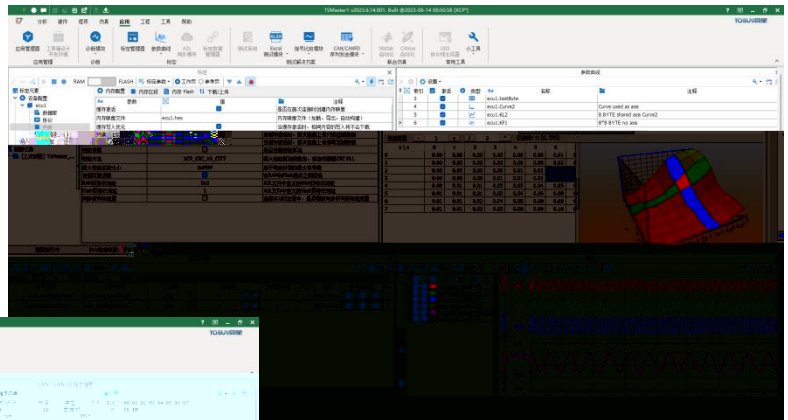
TSMaster 1 v2023.6.14.901. Built @2023-06-14 00:00:00 [XCP]

TOSUN同星

开始 分析 硬件 程序 仿真 应用 工程 工具 帮助

应用管理 工具箱设计 开发环境 诊断模块 标定管理器 参数曲线 A2L 标定数据管理 测试系统 Excel测试模块 信号检测模块 CMM/CANFD 添加数据模块 Matlab 自动化 CANoe 自动化 VBS 脚本 小工具

应用管理 诊断 标定 测试解决方案 联合仿真 常用工具

标定

RAM FLASH 标定参数 工作页 参考页

标定元素
在线数据
ecu1
参数组

内存配置 内存区域 内存 Flash 下载/上传

| 参数 | 值 | 注释 |
|---|---|---|
| 保存更改 | | 是否在断点后保存内存镜像 |
| 内存镜像文件 | ecu1.hex | 内存镜像文件（加载、导出、自动构建） |
| 使用写入优先 | | 当存在冲突时，使用内存镜像写入而不是下载 |
| | | |
| 校验算法 | XCP_CRC_16_CITT | |
| | 0x0 | |

(上次使用) TSMaster...

参数曲线

设置

| | 颜色 | | 类型 | 名称 | | 注释 |
|---|---|---|---|---|---|---|
| 3 | | | | ecu1.testByte | | |
| 4 | | | | ecu1.Curve2 | | Curve used as axis |
| 5 | | | | ecu1.KL2 | | 8 BYTE shared axis Curve2 |
| 6 | | | | ecu1.KF1 | | 8*8 BYTE no axis |

TOSUN同星